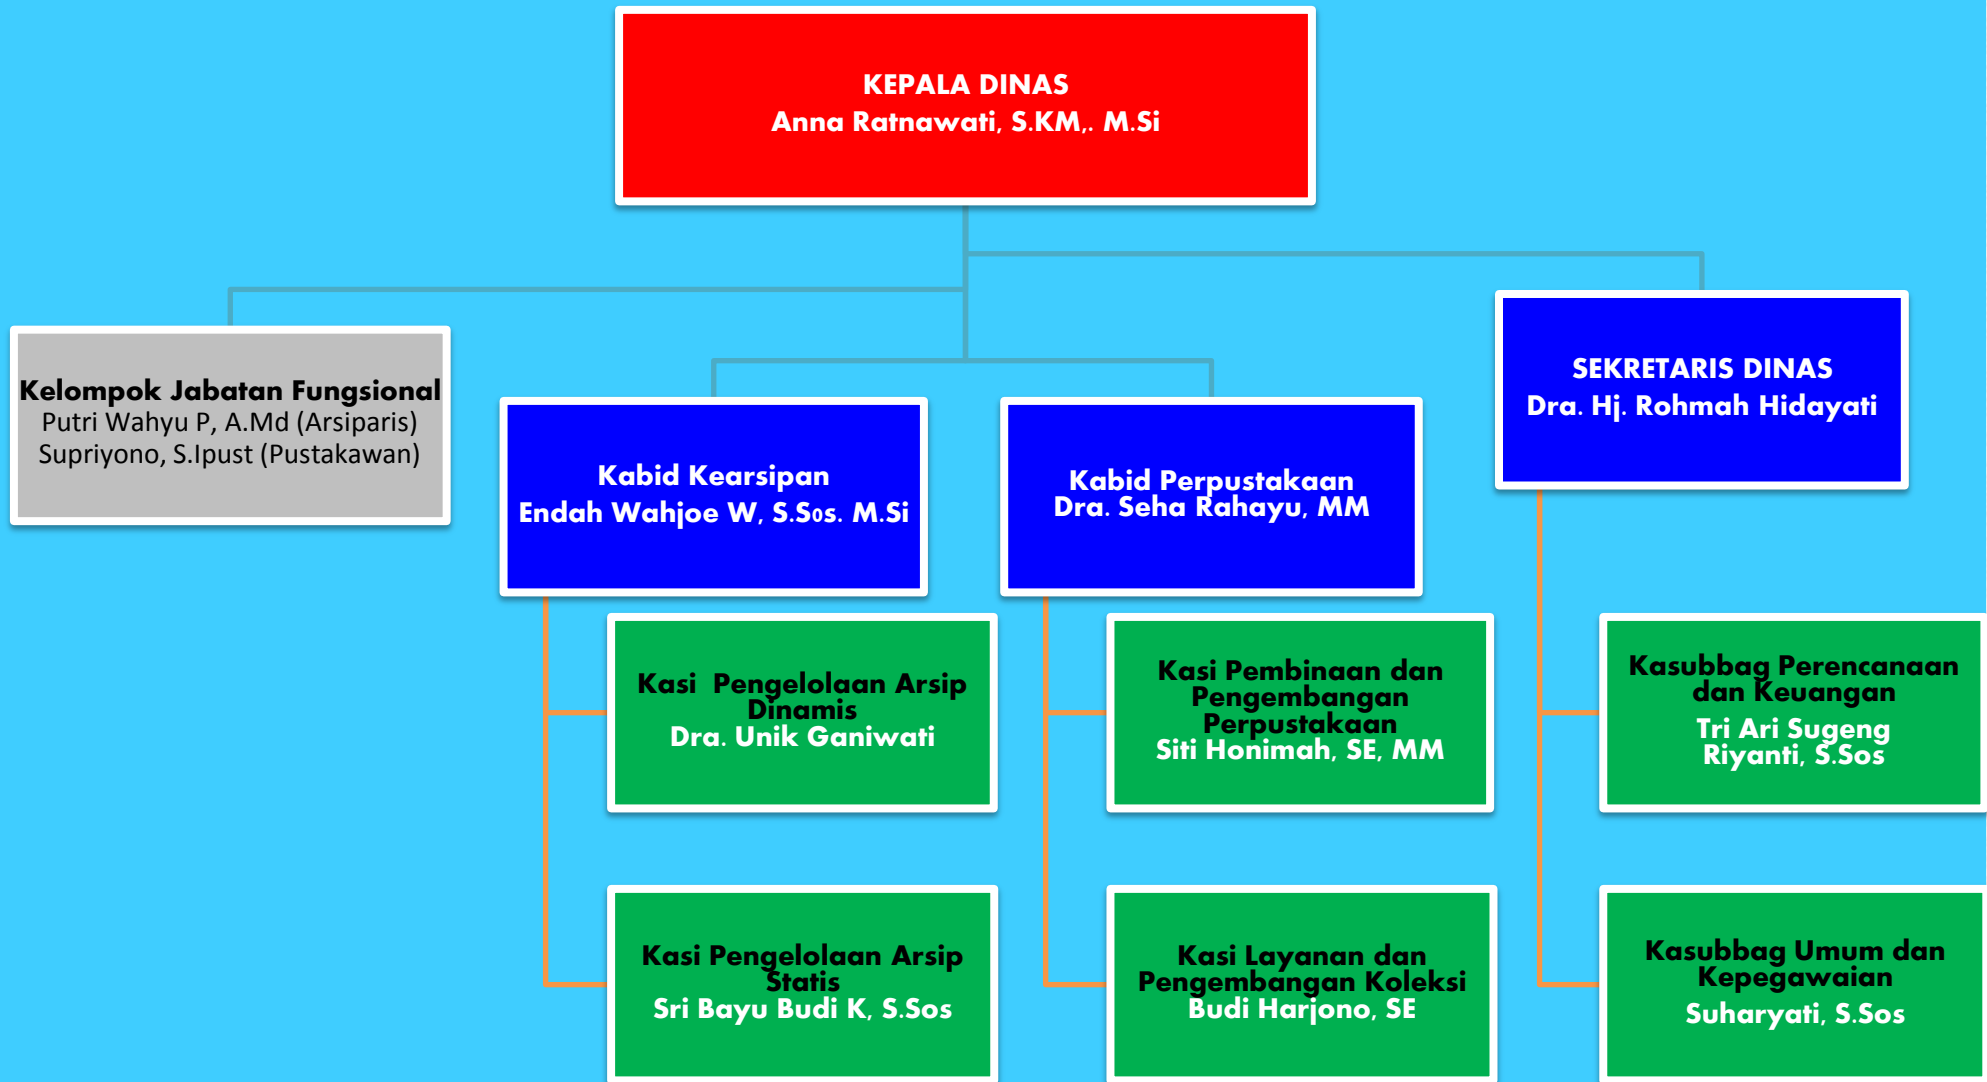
KEPALA DINAS
Anna Ratnawati, S.KM,. M.Si

Kelompok Jabatan Fungsional
Putri Wahyu P, A.Md (Arsiparis)
Supriyono, S.Ipust (Pustakawan)

Kabid Kearsipan
Endah Wahjoe W, S.Sos. M.Si

Kabid Perpustakaan
Dra. Seha Rahayu, MM

SEKRETARIS DINAS
Dra. Hj. Rohmah Hidayati

Kasi Pengelolaan Arsip Dinamis
Dra. Unik Ganiwati

Kasi Pembinaan dan Pengembangan Perpustakaan
Siti Honimah, SE, MM

Kasubbag Perencanaan dan Keuangan
Tri Ari Sugeng Riyanti, S.Sos

Kasi Pengelolaan Arsip Statis
Sri Bayu Budi K, S.Sos

Kasi Layanan dan Pengembangan Koleksi
Budi Harjono, SE

Kasubbag Umum dan Kepegawaian
Suharyati, S.Sos